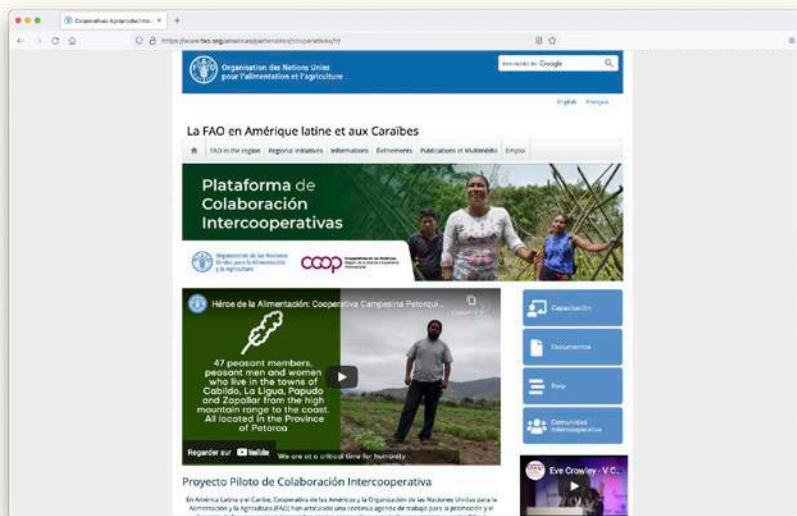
Cooperativas Agroproductivas ×

https://www.fao.org/americas/partenaires/cooperativas/fr/

Organisation des Nations Unies pour l'alimentation et l'agriculture

Amélioré par Google

English Français

La FAO en Amérique latine et aux Caraïbes

FAO in the region Regional initiatives Informations Événements Publications et Multimédia Emploi

Plataforma de Colaboración Intercooperativas

Organización de las Naciones Unidas para la Alimentación y la Agricultura

coop Cooperativas de las Américas Región de la Alianza Cooperativa Internacional

Héroe de la Alimentación: Cooperativa Campesina Petorqu...

47 peasant members, peasant men and women who live in the towns of Cabildo, La Ligua, Papudo and Zapallar from the high mountain range to the coast. All located in the Province of Petorca

We are at a critical time for humanity

Regarder sur YouTube

Capacitación

Documentos

Foro

Comunidad Intercooperativa

Eve Crowley - V C...

Proyecto Piloto de Colaboración Intercooperativa

En América Latina y el Caribe, Cooperativas de las Américas y la Organización de las Naciones Unidas para la Alimentación y la Agricultura (FAO) han articulado una continua agenda de trabajo para la promoción y el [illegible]